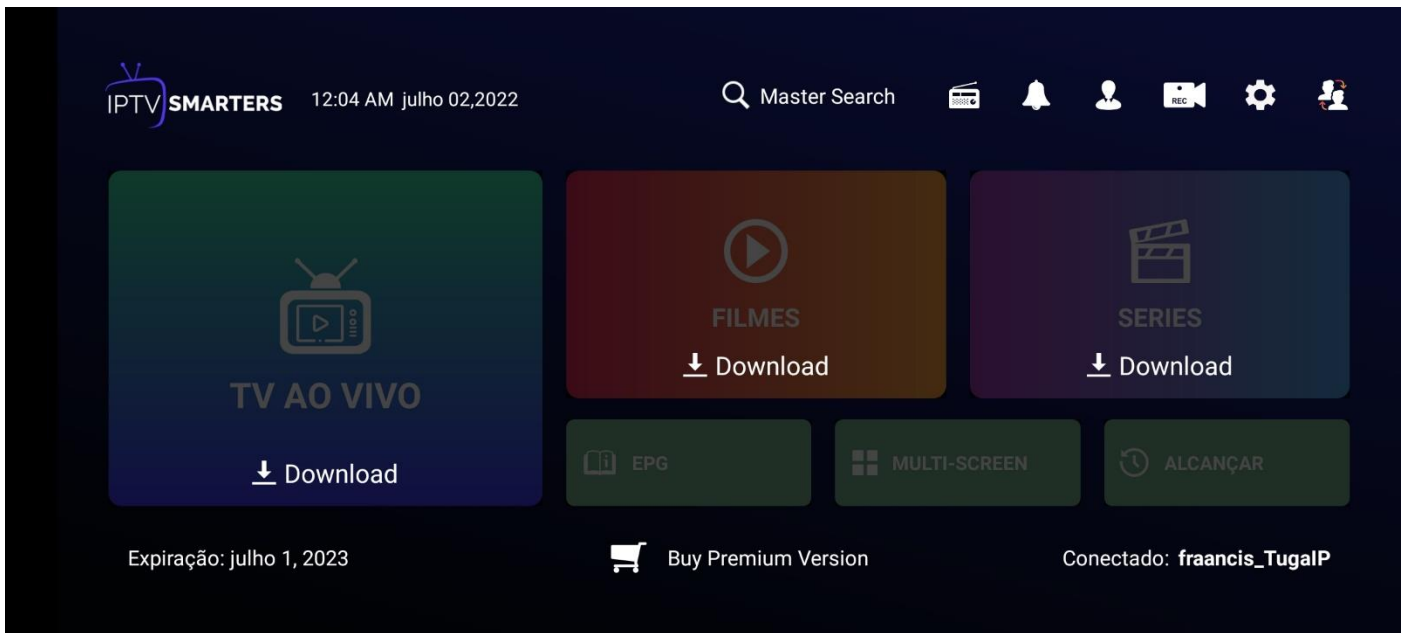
IPTV SMARTERS 12:04 AM julho 02,2022

Master Search

REC

TV AO VIVO

Download

FILMES

Download

SERIES

Download

EPG

MULTI-SCREEN

ALCANÇAR

Expiração: julho 1, 2023

Buy Premium Version

Conectado: fraancis_TugaIP